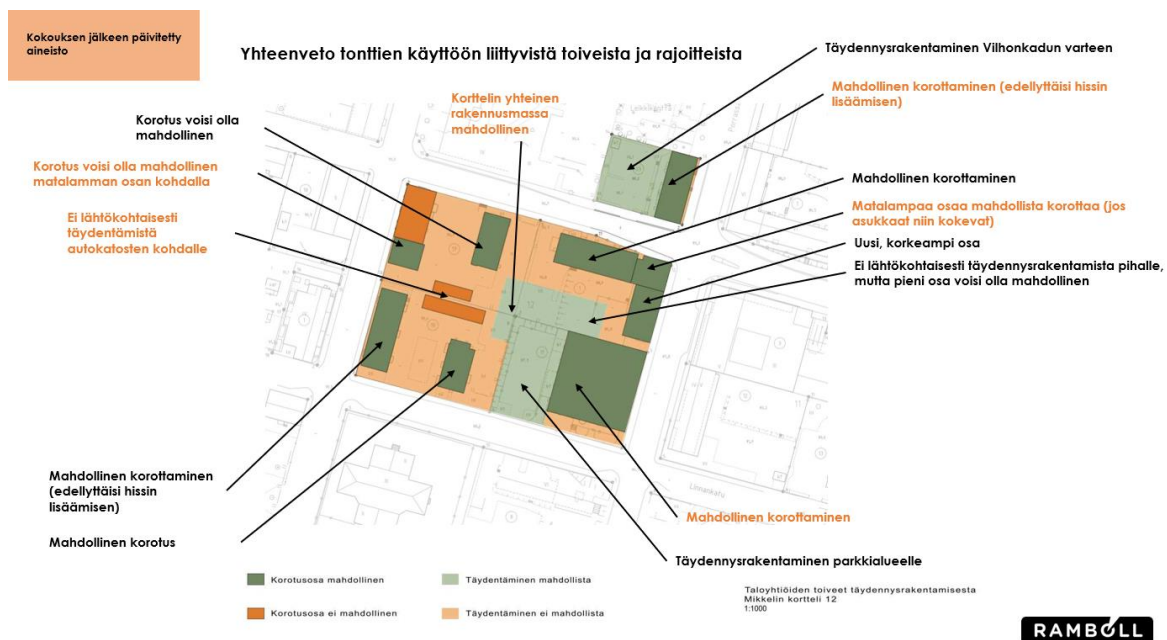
Kokouksen jälkeen päivitetty aineisto

Yhteenveto tonttien käyttöön liittyvistä toiveista ja rajoitteista

Täydennysrakentaminen Vilhonkadun varteen

Mahdollinen korottaminen (edellyttäisi hissin lisäämisen)

Korttelin yhteinen rakennusmassa mahdollinen

Korotus voisi olla mahdollinen

Korotus voisi olla mahdollinen matalamman osan kohdalla

Ei lähtökohtaisesti täydentämistä autokatosten kohdalle

Mahdollinen korottaminen

Matalampaa osaa mahdollista korottaa (jos asukkaat niin kokevat)

Uusi, korkeampi osa

Ei lähtökohtaisesti täydennysrakentamista pihalle, mutta pieni osa voisi olla mahdollinen

Mahdollinen korottaminen (edellyttäisi hissin lisäämisen)

Mahdollinen korotus

Mahdollinen korottaminen

Täydennysrakentaminen parkkialueelle

Korotusosa mahdollinen

Täydentäminen mahdollista

Korotusosa ei mahdollinen

Täydentäminen ei mahdollista

Taloyhtiöiden toiveet täydennysrakentamisesta
Mikkelin kortteli 12
1:1000

Linnankatu

RAMBØLL